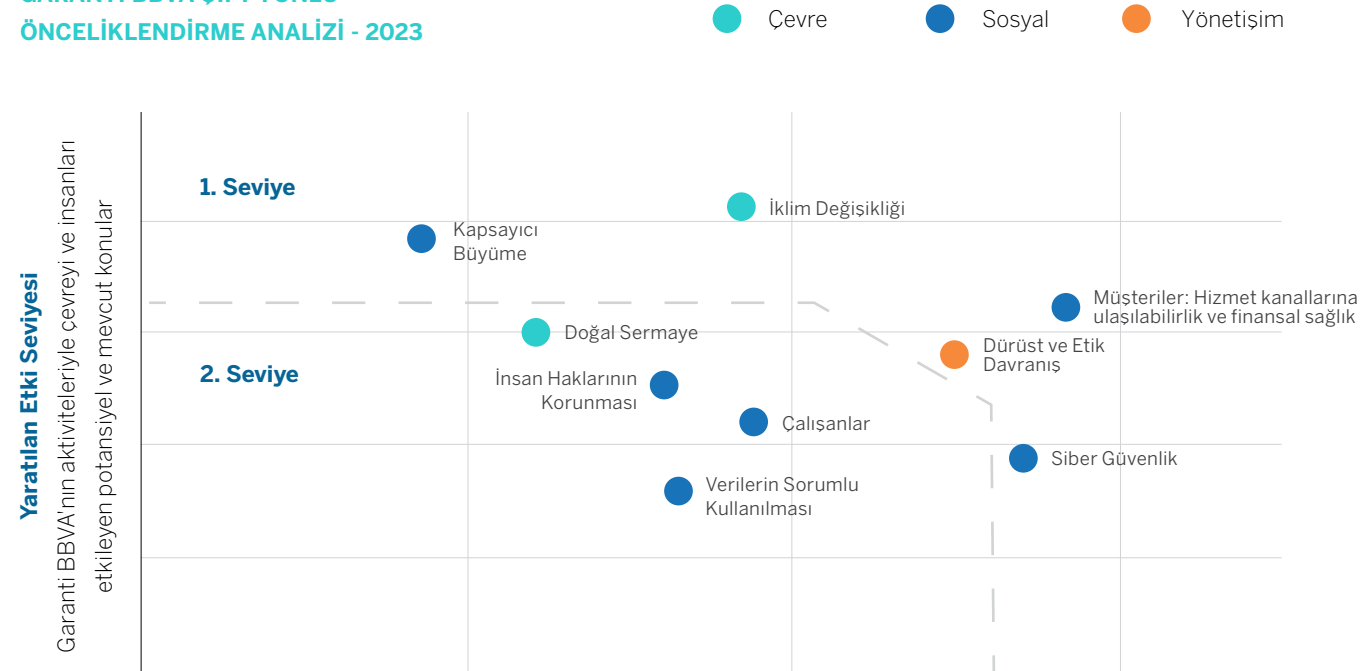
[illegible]
ÖNCELİKLENDİRME ANALİZİ - 2023

Çevre
Sosyal
Yönetişim

Yaratılan Etki Seviyesi
Garanti BBVA'nın aktiviteleriyle çevreyi ve insanları etkileyen potansiyel ve mevcut konular

1. Seviye
2. Seviye

İklim Değişikliği
Kapsayıcı Büyüme
Müşteriler: Hizmet kanallarına ulaşılabilirlik ve finansal sağlık
Doğal Sermaye
Dürüst ve Etik Davranış
İnsan Haklarının Korunması
Çalışanlar
Siber Güvenlik
Verilerin Sorumlu Kullanılması